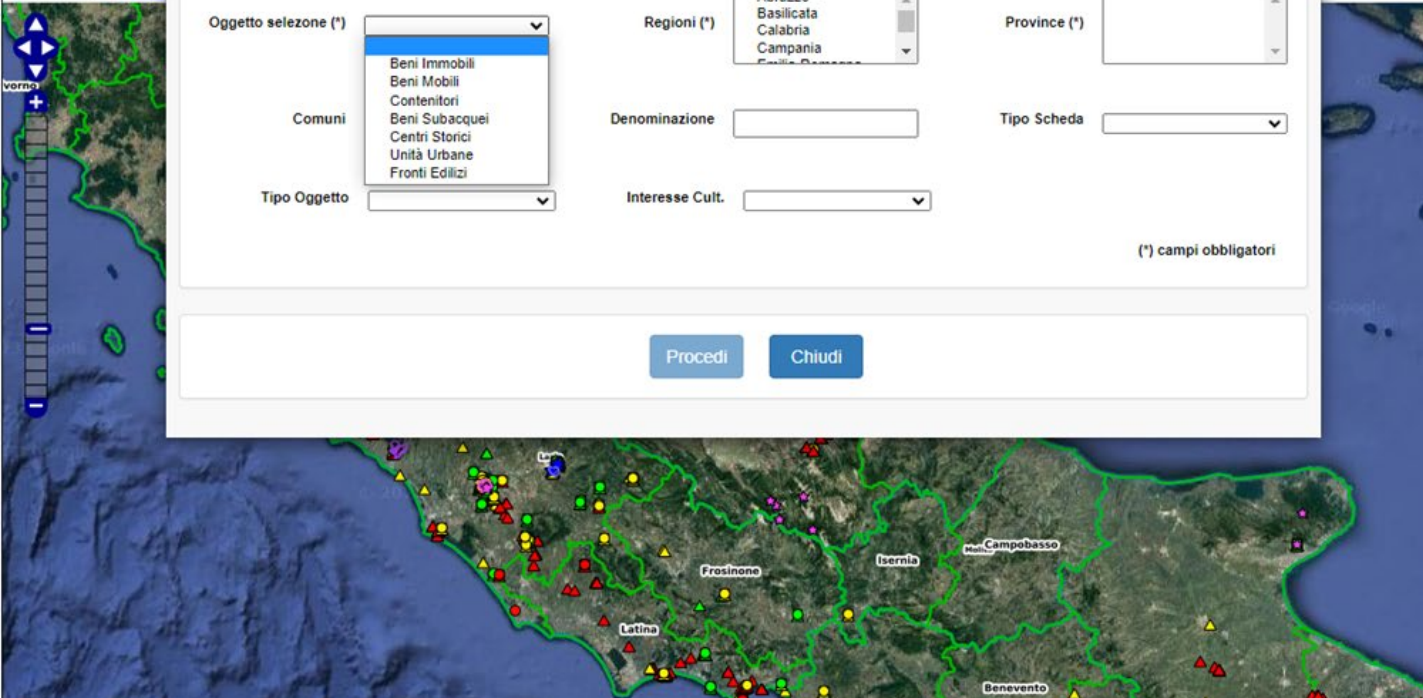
Oggetto selezone (*)

Beni Immobili
Beni Mobili
Contenitori
Beni Subacquei
Centri Storici
Unità Urbane
Fronti Edilizi

Regioni (*)
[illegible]
Basilicata
Calabria
Campania
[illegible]

Province (*)

Comuni

Denominazione

Tipo Scheda

Tipo Oggetto

Interesse Cult.

(*) campi obbligatori

Procedi

Chiudi

vorno

Frosinone

Isernia

Campobasso

Latina

Benevento